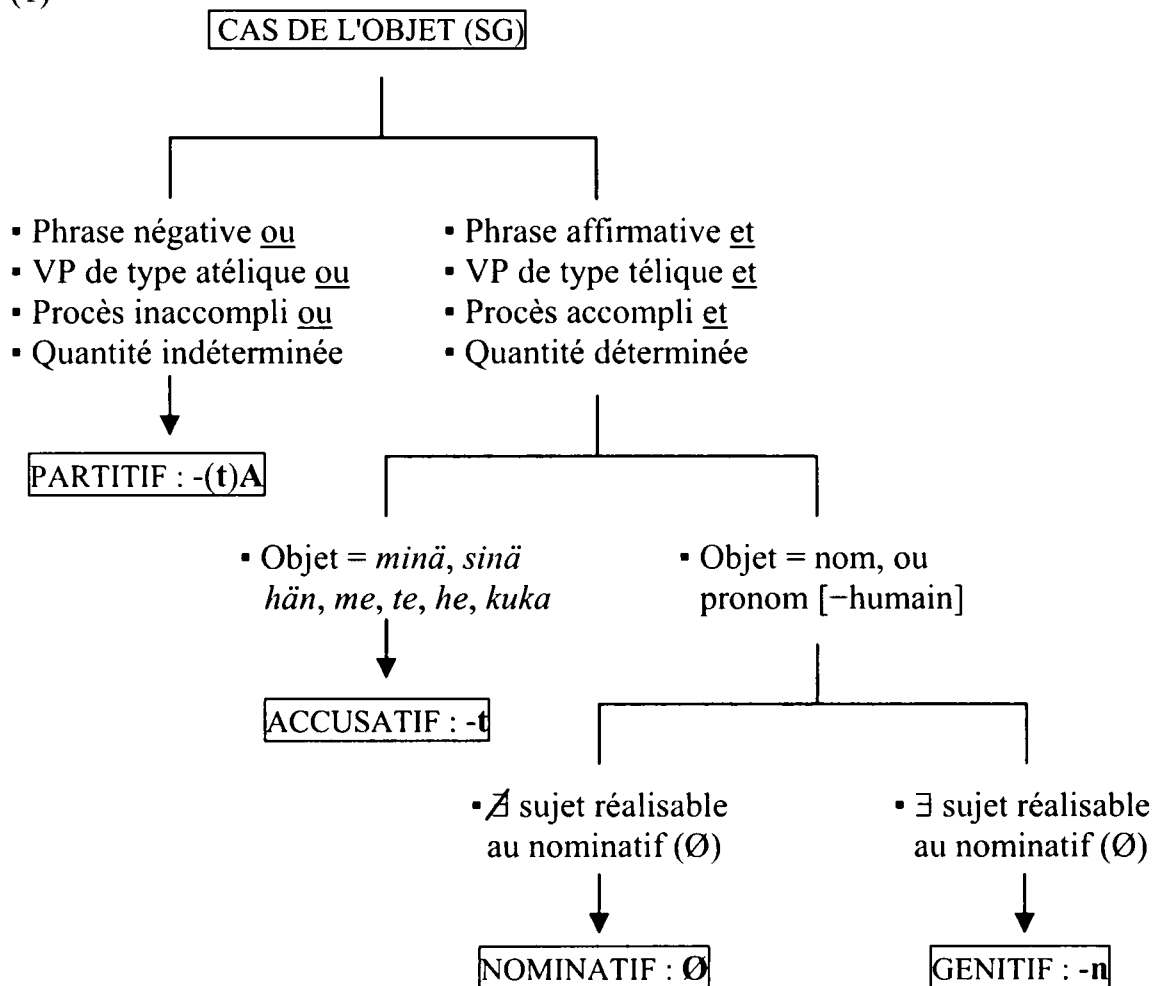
(1)

CAS DE L'OBJET (SG)

▪ Phrase négative ou
▪ VP de type atélique ou
▪ Procès inaccompli ou
▪ Quantité indéterminée

PARTITIF : -(**t**)**A**

▪ Phrase affirmative et
▪ VP de type télique et
▪ Procès accompli et
▪ Quantité déterminée

▪ Objet = *minä*, *sinä* *hän*, *me*, *te*, *he*, *kuka*

ACCUSATIF : -**t**

▪ Objet = nom, ou pronom [−humain]

▪ $\nexists$ sujet réalisable au nominatif (Ø)

NOMINATIF : **Ø**

▪ $\exists$ sujet réalisable au nominatif (Ø)

GENITIF : -**n**